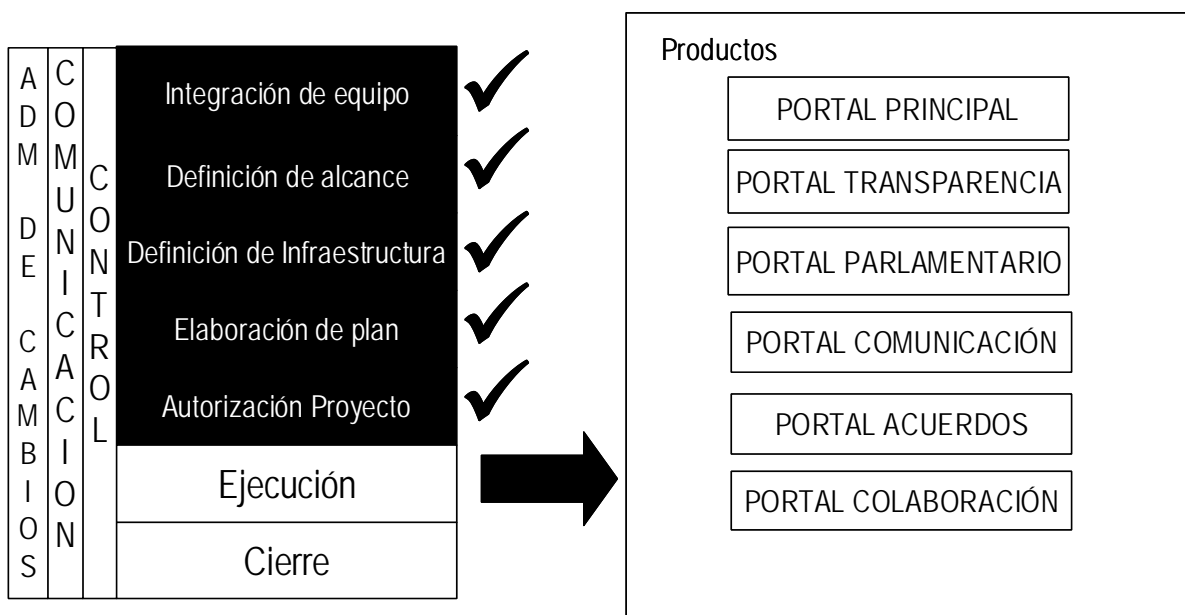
ADM DE CAMBIOS

COMUNICACION

CONTROL

Integración de equipo

Definición de alcance

Definición de Infraestructura

Elaboración de plan

Autorización Proyecto

Ejecución

Cierre

Productos

PORTAL PRINCIPAL

PORTAL TRANSPARENCIA

PORTAL PARLAMENTARIO

PORTAL COMUNICACIÓN

PORTAL ACUERDOS

PORTAL COLABORACIÓN